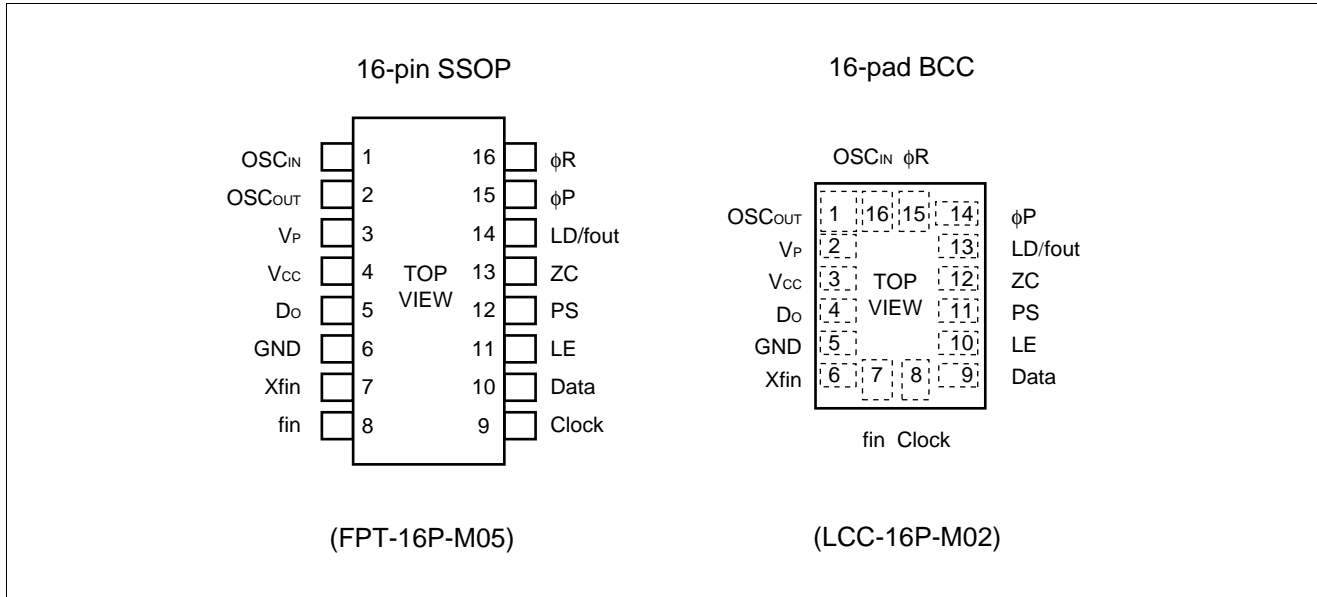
16-pin SSOP

OSC$_{IN}$ 1 16 $\phi$R
OSC$_{OUT}$ 2 15 $\phi$P
V$_P$ 3 14 LD/fout
V$_{CC}$ 4 13 ZC
D$_O$ 5 12 PS
GND 6 11 LE
Xfin 7 10 Data
fin 8 9 Clock

TOP VIEW

(FPT-16P-M05)

16-pad BCC

OSC$_{IN}$ $\phi$R

OSC$_{OUT}$ 1 16 15 14 $\phi$P
V$_P$ 2 13 LD/fout
V$_{CC}$ 3 12 ZC
D$_O$ 4 11 PS
GND 5 10 LE
Xfin 6 7 8 9 Data

TOP VIEW

fin Clock

(LCC-16P-M02)